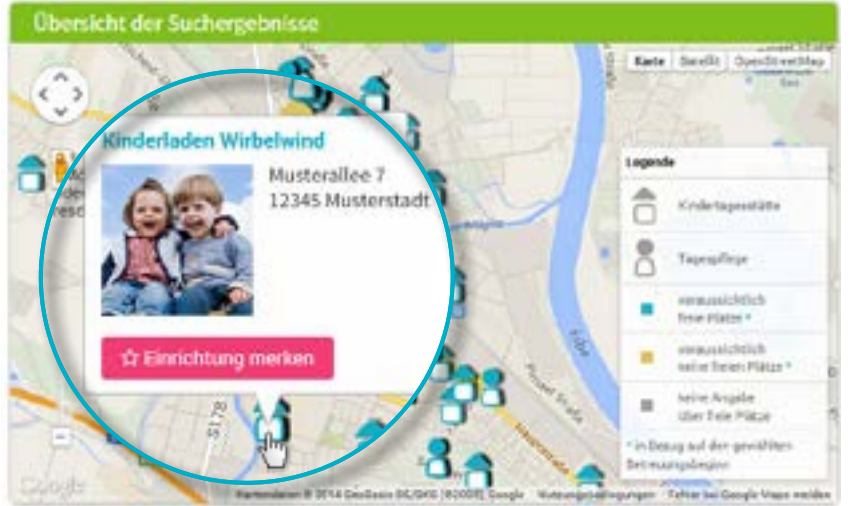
Übersicht der Suchergebnisse

Karte Satellit OpenStreetMap

Kinderladen Wirbelwind

Musterallee 7
12345 Musterstadt

☆ Einrichtung merken

Legende

Kindertagesstätte

Tagespflege

voraussichtlich freie Plätze *

voraussichtlich keine freien Plätze *

keine Angabe über freie Plätze

* in Bezug auf den gewählten Betreuungsbeginn

S178

Elbe

Google

Kartendaten © 2014 GeoBasis-DE/BKG (©2009), Google Nutzungsbedingungen Fehler bei Google Maps melden